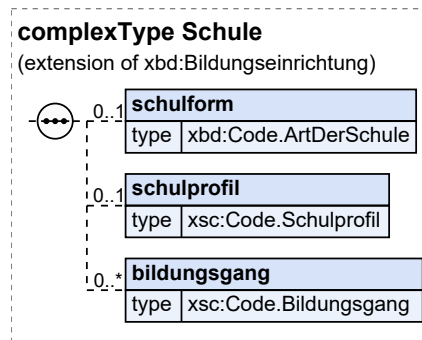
complexType Schule

(extension of xbd:Bildungseinrichtung)

0..1 schulform

| type | xbd:Code.ArtDerSchule |
|---|---|

0..1 schulprofil

| type | xsc:Code.Schulprofil |
|---|---|

0..* bildungsgang

| type | xsc:Code.Bildungsgang |
|---|---|